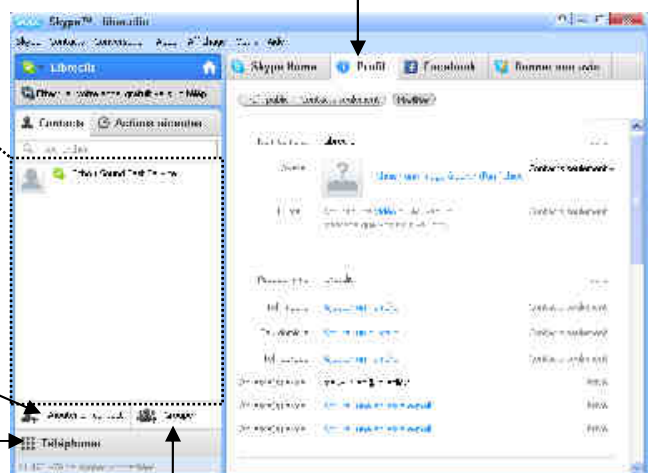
Skype™ - librecilo

Skype Contacts Conversation Appel Affichage Outils Aide

Librecilo

Skype Home | Profil | Facebook | Donnez votre avis

Contacts | Activités récentes

Echo / Sound Test Service

Modifier

Ajouter un contact | Groupe

Téléphoner